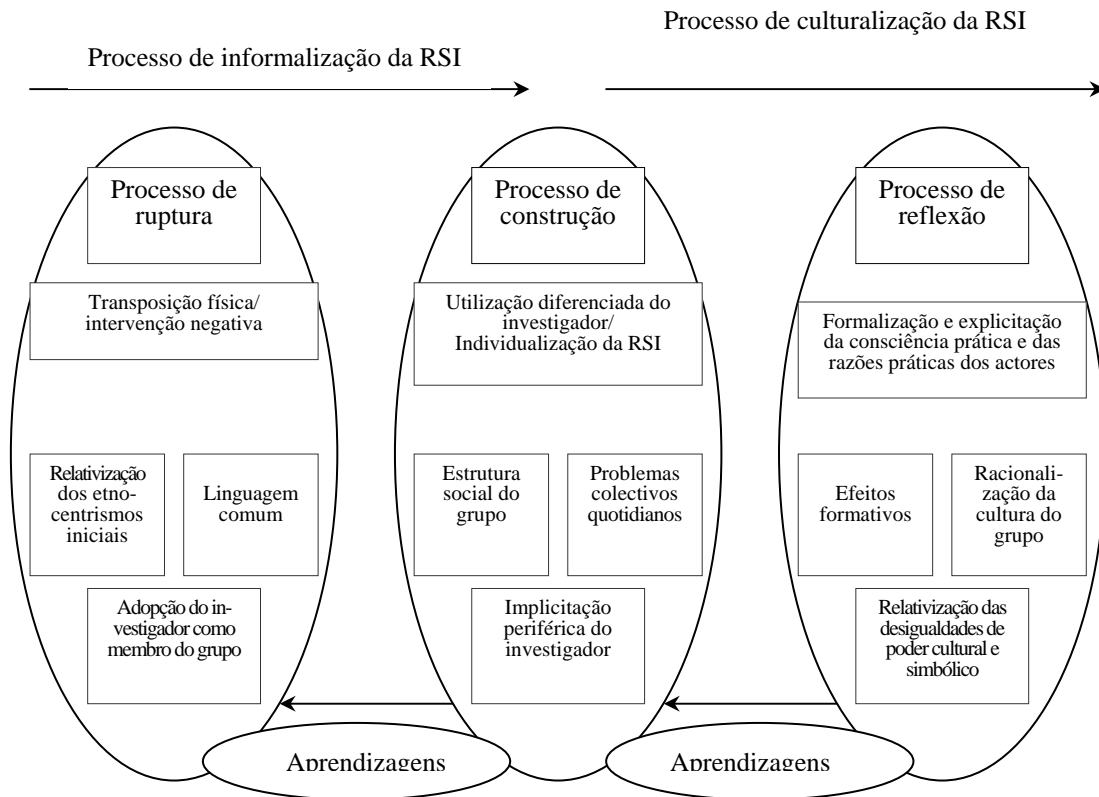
Processo de culturalização da RSI

Processo de informalização da RSI

Processo de ruptura

Transposição física/ intervenção negativa

Relativização dos etnocentrismos iniciais

Linguagem comum

Adopção do investigador como membro do grupo

Processo de construção

Utilização diferenciada do investigador/ Individualização da RSI

Estrutura social do grupo

Problemas colectivos quotidianos

Implicitação periférica do investigador

Processo de reflexão

Formalização e explicitação da consciência prática e das razões práticas dos actores

Efeitos formativos

Racionalização da cultura do grupo

Relativização das desigualdades de poder cultural e simbólico

Aprendizagens

Aprendizagens